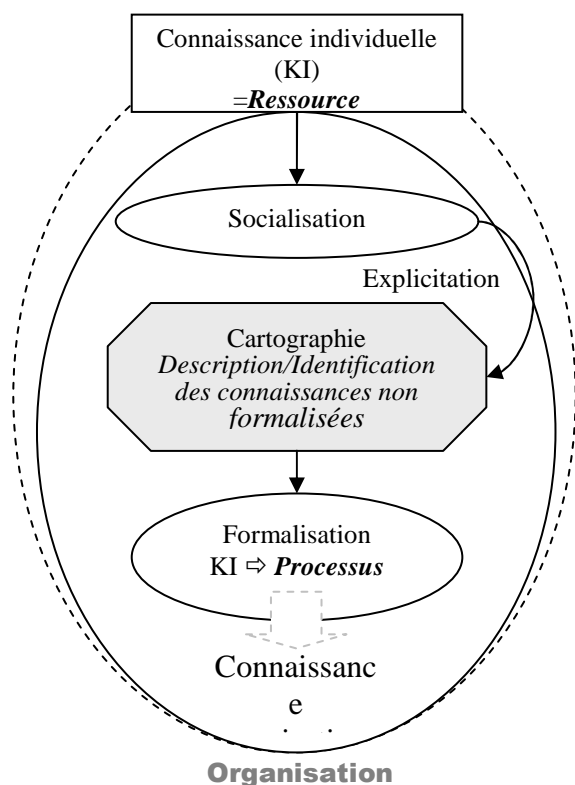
Connaissance individuelle (KI) =***Ressource***

Socialisation

Explicitation

Cartographie *Description/Identification des connaissances non formalisées*

Formalisation KI ⇨ ***Processus***

Connaissanc e

Organisation